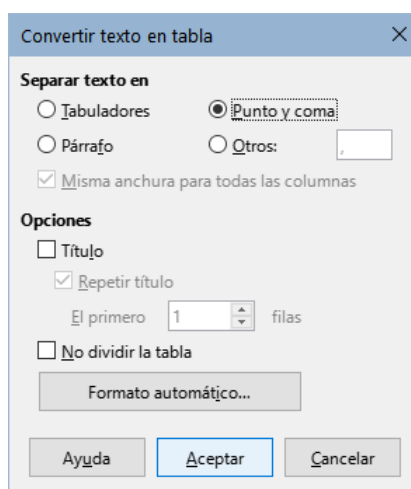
Convertir texto en tabla

Separar texto en

Tabuladores

Punto y coma

Párrafo

Otros:

,

Misma anchura para todas las columnas

Opciones

Título

Repetir título

El primero

1

filas

No dividir la tabla

Formato automático...

Ayuda

Aceptar

Cancelar